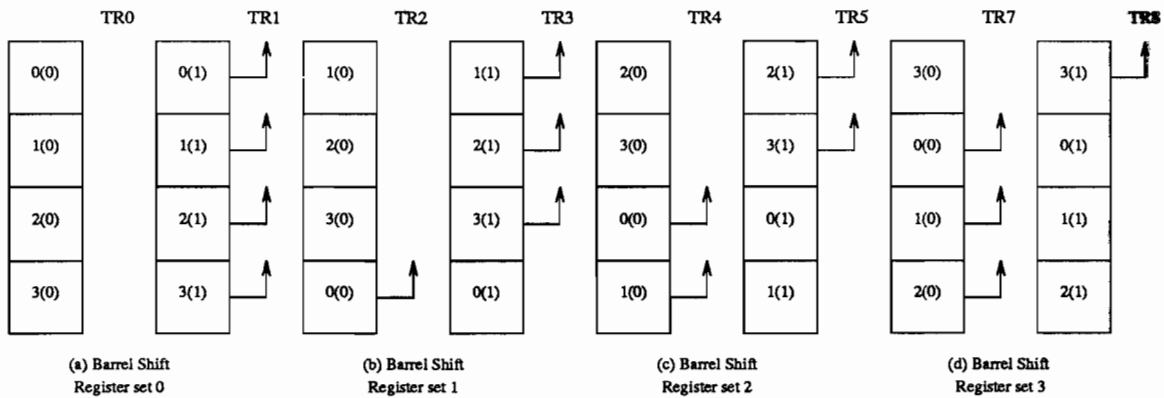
TR0

0(0)
1(0)
2(0)
3(0)

TR1

0(1)
1(1)
2(1)
3(1)

(a) Barrel Shift
Register set 0

TR2

1(0)
2(0)
3(0)
0(0)

TR3

1(1)
2(1)
3(1)
0(1)

(b) Barrel Shift
Register set 1

TR4

2(0)
3(0)
0(0)
1(0)

TR5

2(1)
3(1)
0(1)
1(1)

(c) Barrel Shift
Register set 2

TR7

3(0)
0(0)
1(0)
2(0)

TR8

3(1)
0(1)
1(1)
2(1)

(d) Barrel Shift
Register set 3